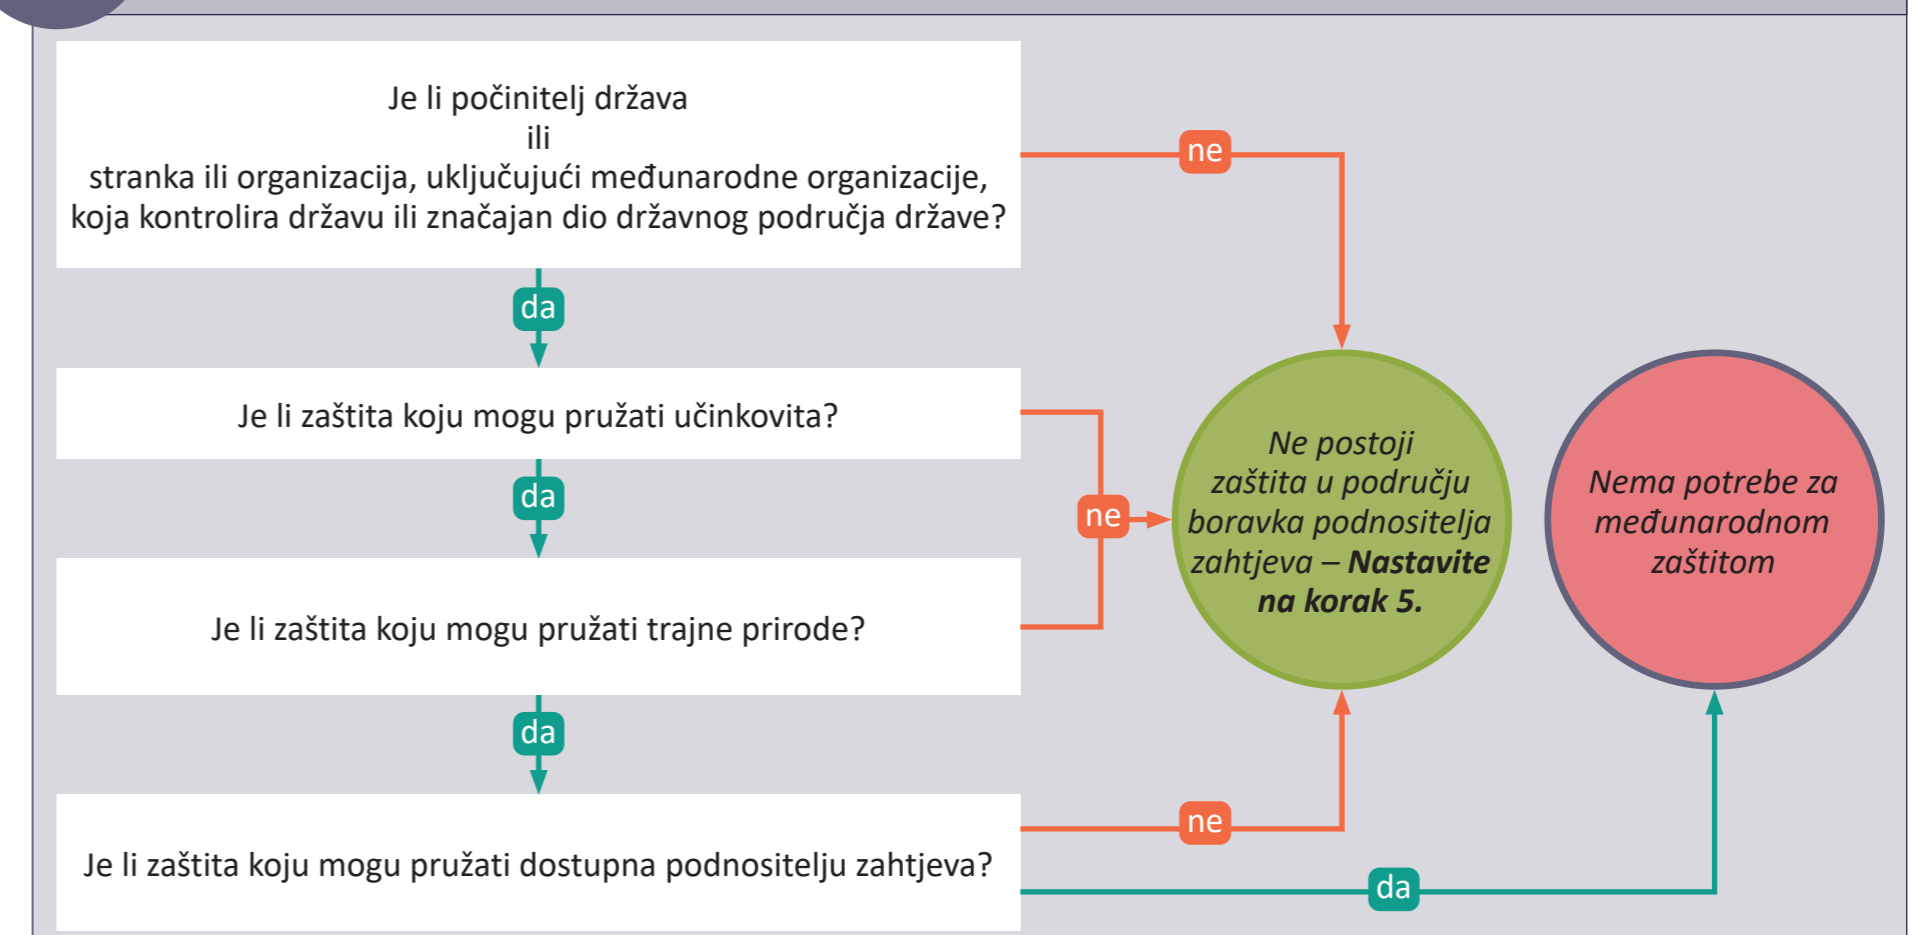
Je li počinitelj država
ili
stranka ili organizacija, uključujući međunarodne organizacije, koja kontrolira državu ili značajan dio državnog područja države?

ne

da

Je li zaštita koju mogu pružati učinkovita?

da

ne

Je li zaštita koju mogu pružati trajne prirode?

da

Je li zaštita koju mogu pružati dostupna podnositelju zahtjeva?

ne

da

Ne postoji zaštita u području boravka podnositelja zahtjeva – **Nastavite na korak 5.**

Nema potrebe za međunarodnom zaštitom